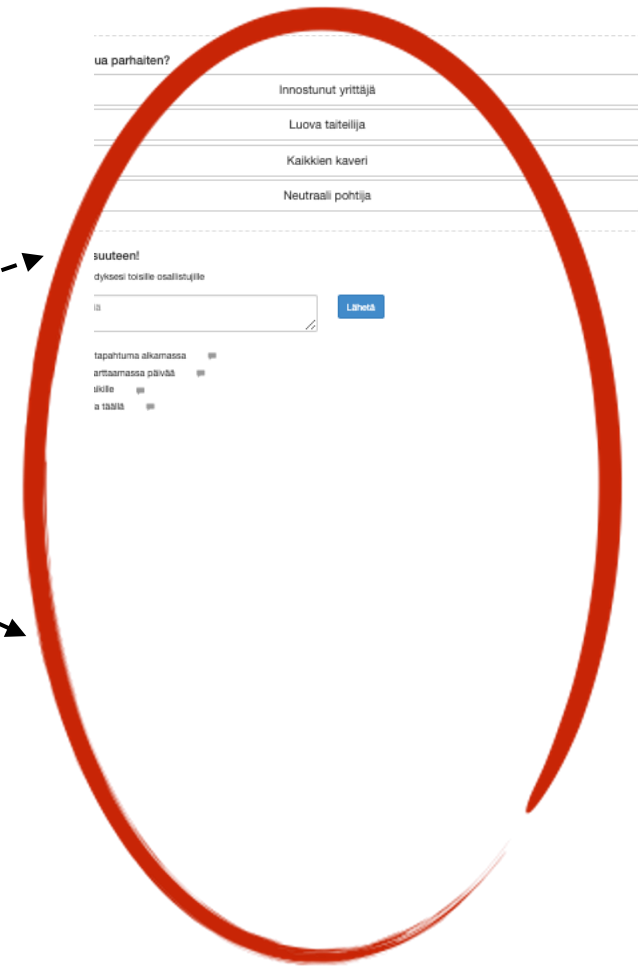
ua parhaiten?

Innostunut yrittäjä

Luova taiteilija

Kaikkien kaveri

Neutraali pohtija

suuteen!

dyksesi toisille osallistujille

ä

Lähetä

tapahtuma alkamassa

arttaamassa päivää

aikille

a täällä